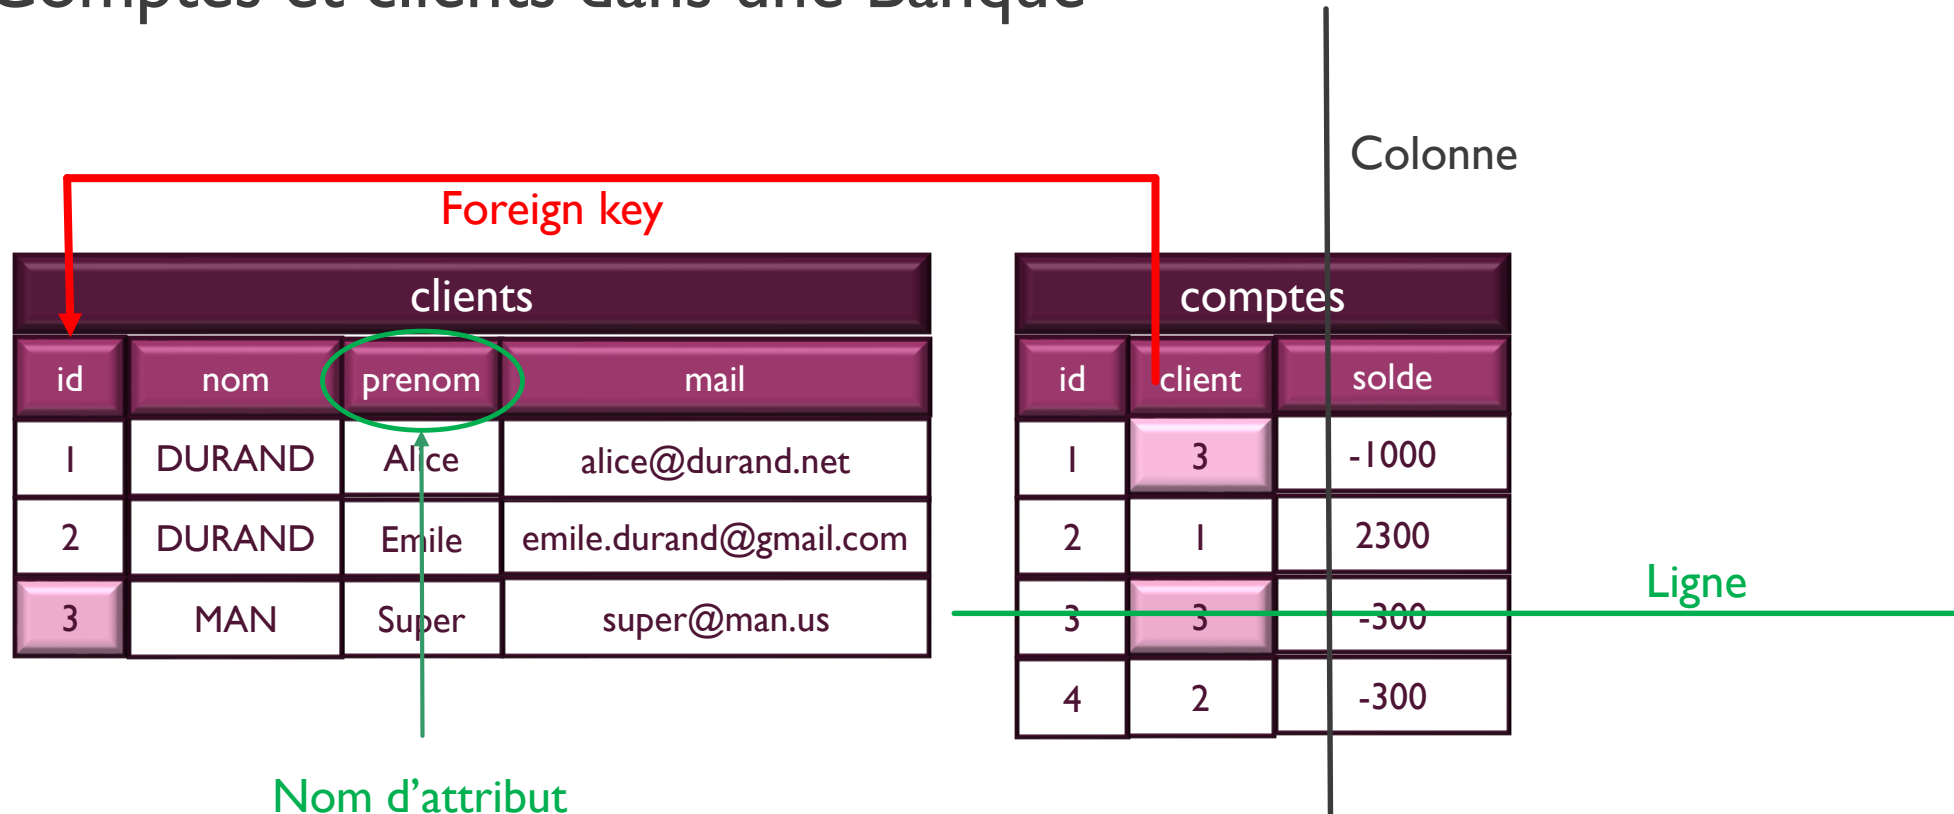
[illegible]

Colonne

Foreign key

clients

| id | nom | prenom | mail |
|---|---|---|---|
| 1 | DURAND | Alice | alice@durand.net |
| 2 | DURAND | Emile | emile.durand@gmail.com |
| 3 | MAN | Super | super@man.us |

comptes

| id | client | solde |
|---|---|---|
| 1 | 3 | -1000 |
| 2 | 1 | 2300 |
| 3 | 3 | -300 |
| 4 | 2 | -300 |

Ligne

Nom d'attribut